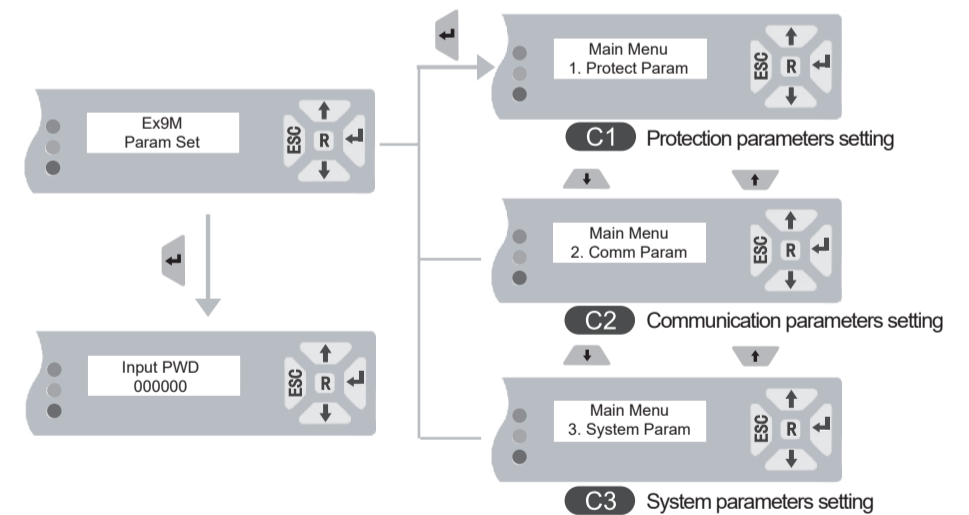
Ex9M
Param Set

ESC R

Input PWD
000000

ESC R

Main Menu
1. Protect Param

ESC R

C1 Protection parameters setting

Main Menu
2. Comm Param

ESC R

C2 Communication parameters setting

Main Menu
3. System Param

ESC R

C3 System parameters setting